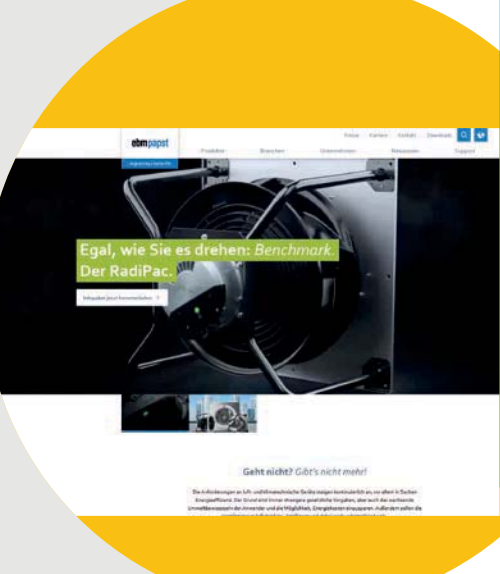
ebmpapst

Presse Karriere Kontakt Downloads

Produkte Branchen Unternehmen Ressourcen Support

Egal, wie Sie es drehen: *Benchmark.*
Der RadiPac.

Infopaket jetzt herunterladen >

**Geht nicht?** *Gibt's nicht mehr!*

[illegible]